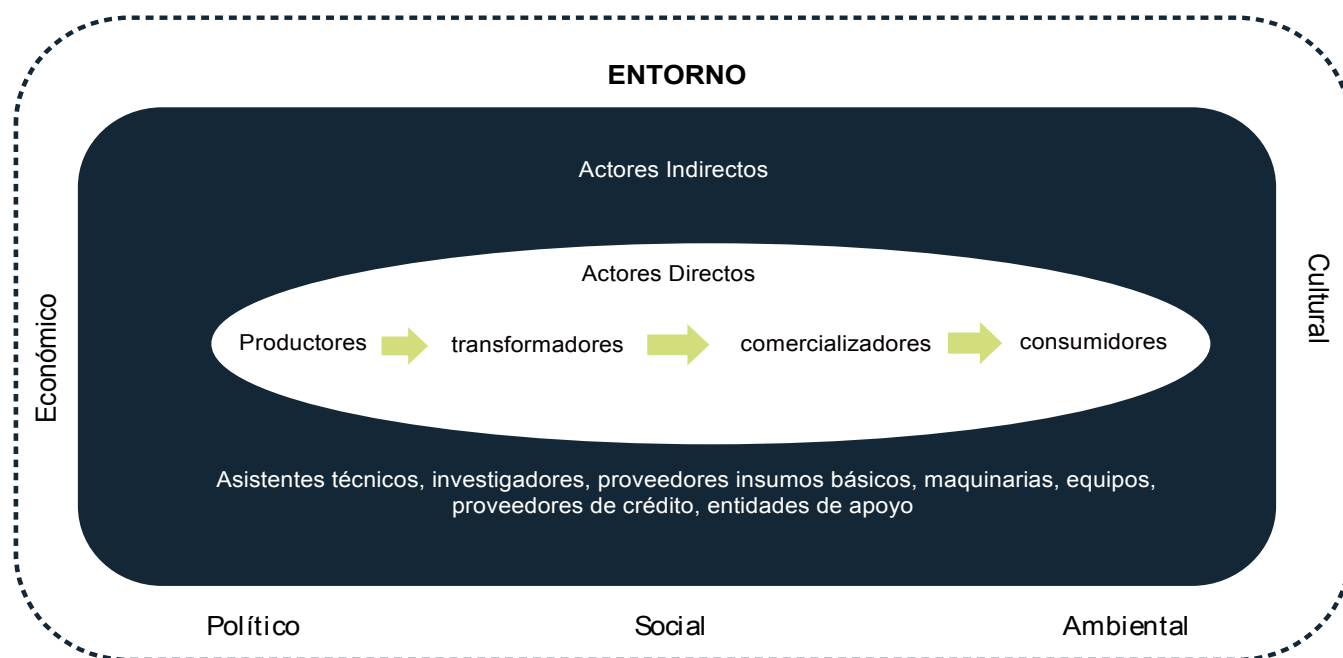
ENTORNO

Actores Indirectos

Actores Directos

Productores transformadores comercializadores consumidores

Asistentes técnicos, investigadores, proveedores insumos básicos, maquinarias, equipos, proveedores de crédito, entidades de apoyo

Económico

Cultural

Político

Social

Ambiental